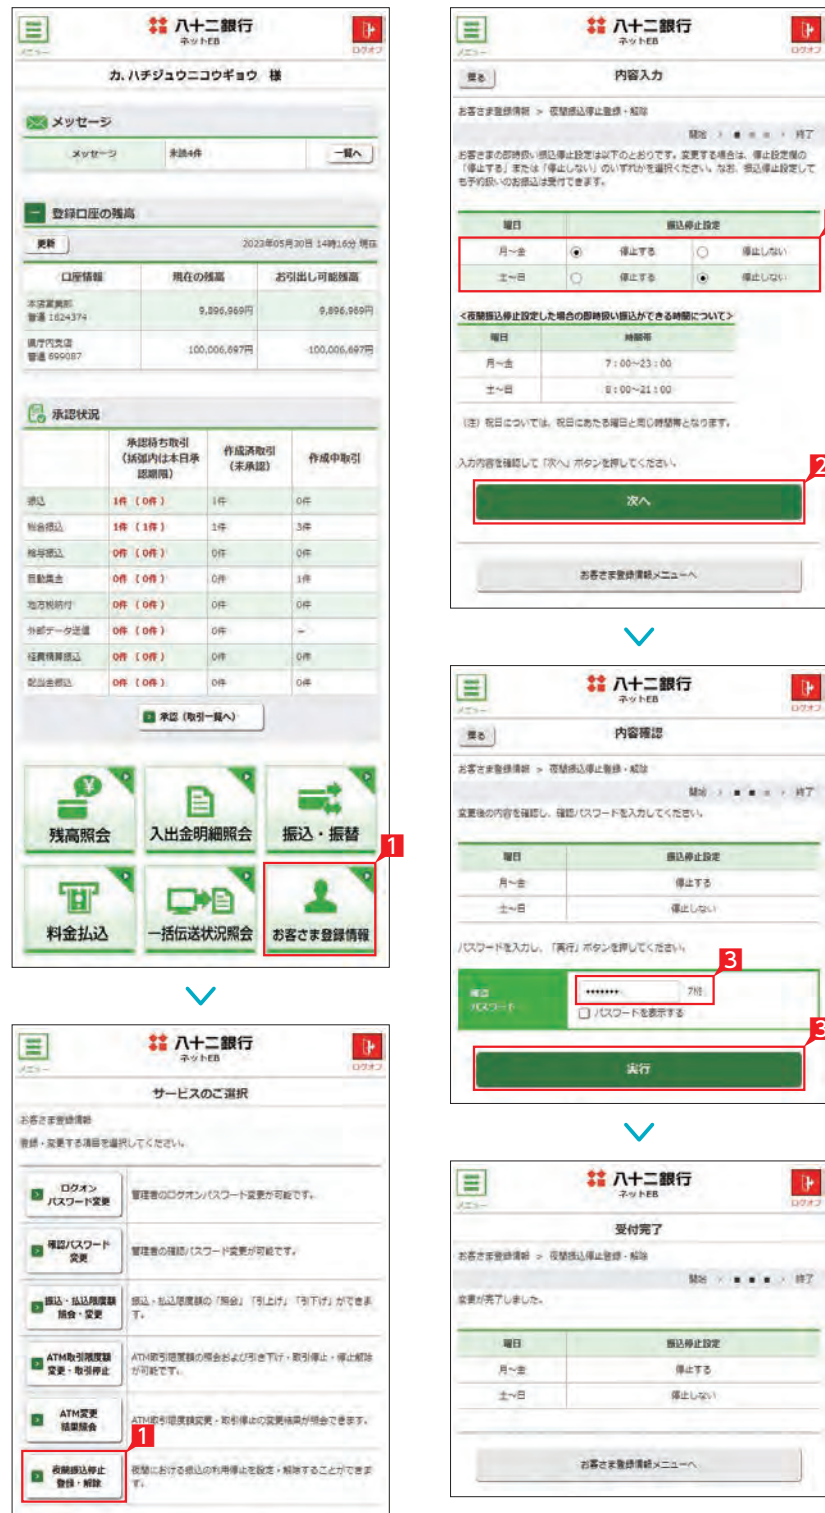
メニュー
八十二銀行
ネットEB
ログオフ

カ. ハチジュウニコウギョウ　様

メッセージ

| メッセージ | 未読4件 | 一覧へ |
|---|---|---|

登録口座の残高

更新　2023年05月30日 14時16分 現在

| 口座情報 | 現在の残高 | お引出し可能残高 |
|---|---|---|
| 本店営業部 普通 1624374 | 9,896,969円 | 9,896,969円 |
| 県庁内支店 普通 699087 | 100,006,697円 | 100,006,697円 |

承認状況

|  | 承認待ち取引（括弧内は本日承認期限） | 作成済取引（未承認） | 作成中取引 |
|---|---|---|---|
| 振込 | 1件（0件） | 1件 | 0件 |
| 総合振込 | 1件（1件） | 1件 | 3件 |
| 給与振込 | 0件（0件） | 0件 | 0件 |
| 自動集金 | 0件（0件） | 0件 | 1件 |
| 地方税納付 | 0件（0件） | 0件 | 0件 |
| 外部データ送信 | 0件（0件） | 0件 | − |
| 経費精算振込 | 0件（0件） | 0件 | 0件 |
| 配当金振込 | 0件（0件） | 0件 | 0件 |

承認（取引一覧へ）

残高照会
入出金明細照会
振込・振替
1
料金払込
一括伝送状況照会
お客さま登録情報

メニュー
八十二銀行
ネットEB
ログオフ

サービスのご選択

お客さま登録情報
登録・変更する項目を選択してください。

ログオン パスワード変更　管理者のログオンパスワード変更が可能です。
確認パスワード 変更　管理者の確認パスワード変更が可能です。
振込・払込限度額 照会・変更　振込・払込限度額の「照会」「引上げ」「引下げ」ができます。
ATM取引限度額 変更・取引停止　ATM取引限度額の照会および引き下げ・取引停止・停止解除が可能です。
ATM変更 結果照会　ATM取引限度額変更・取引停止の変更結果が照会できます。
1
夜間振込停止 登録・解除　夜間における振込の利用停止を設定・解除することができます。

メニュー
八十二銀行
ネットEB
ログオフ

戻る
内容入力

お客さま登録情報 ＞ 夜間振込停止登録・解除
開始 ＞ ■ ■ ■ ＞ 終了

お客さまの即時扱い振込停止設定は以下のとおりです。変更する場合は、停止設定欄の「停止する」または「停止しない」のいずれかを選択ください。なお、振込停止設定しても予約扱いのお振込は受付できます。

| 曜日 | 振込停止設定 |
|---|---|
| 月〜金 | ◉ 停止する　○ 停止しない |
| 土〜日 | ○ 停止する　◉ 停止しない |

＜夜間振込停止設定した場合の即時扱い振込ができる時間について＞

| 曜日 | 時間帯 |
|---|---|
| 月〜金 | 7：00〜23：00 |
| 土〜日 | 8：00〜21：00 |

（注）祝日については、祝日にあたる曜日と同じ時間帯となります。

入力内容を確認して「次へ」ボタンを押してください。
2
次へ

お客さま登録情報メニューへ

メニュー
八十二銀行
ネットEB
ログオフ

戻る
内容確認

お客さま登録情報 ＞ 夜間振込停止登録・解除
開始 ＞ ■ ■ ■ ＞ 終了

変更後の内容を確認し、確認パスワードを入力してください。

| 曜日 | 振込停止設定 |
|---|---|
| 月〜金 | 停止する |
| 土〜日 | 停止しない |

パスワードを入力し、「実行」ボタンを押してください。

確認パスワード　3　•••••••　7桁
□ パスワードを表示する
3
実行

メニュー
八十二銀行
ネットEB
ログオフ

受付完了

お客さま登録情報 ＞ 夜間振込停止登録・解除
開始 ＞ ■ ■ ■ ＞ 終了

変更が完了しました。

| 曜日 | 振込停止設定 |
|---|---|
| 月〜金 | 停止する |
| 土〜日 | 停止しない |

お客さま登録情報メニューへ